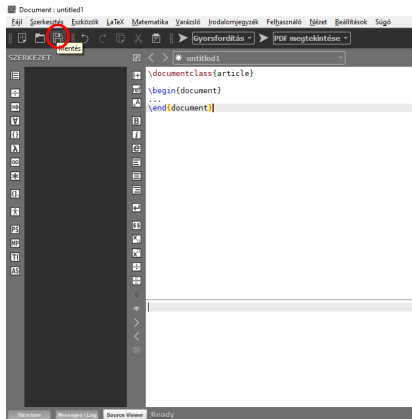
Document : untitled1

Fájl Szerkesztés Eszközök LaTeX Matematika Varázsló Irodalomjegyzék Felhasználó Nézet Beállítások Súgó

Mentés

Gyorsfordítás

PDF megtekintése

SZERKEZET

untitled1

\documentclass{article}

\begin{document}
...
\end{document}

Structure

Messages / Log

Source Viewer

Ready